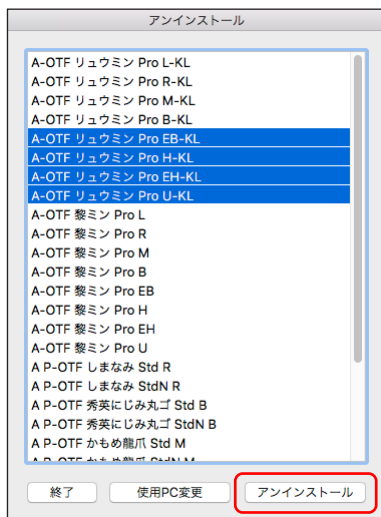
アンインストール

A-OTF リュウミン Pro L-KL
A-OTF リュウミン Pro R-KL
A-OTF リュウミン Pro M-KL
A-OTF リュウミン Pro B-KL
A-OTF リュウミン Pro EB-KL
A-OTF リュウミン Pro H-KL
A-OTF リュウミン Pro EH-KL
A-OTF リュウミン Pro U-KL
A-OTF 黎ミン Pro L
A-OTF 黎ミン Pro R
A-OTF 黎ミン Pro M
A-OTF 黎ミン Pro B
A-OTF 黎ミン Pro EB
A-OTF 黎ミン Pro H
A-OTF 黎ミン Pro EH
A-OTF 黎ミン Pro U
A P-OTF しまなみ Std R
A P-OTF しまなみ StdN R
A P-OTF 秀英にじみ丸ゴ Std B
A P-OTF 秀英にじみ丸ゴ StdN B
A P-OTF かもめ龍爪 Std M
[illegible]

終了
使用PC変更
アンインストール